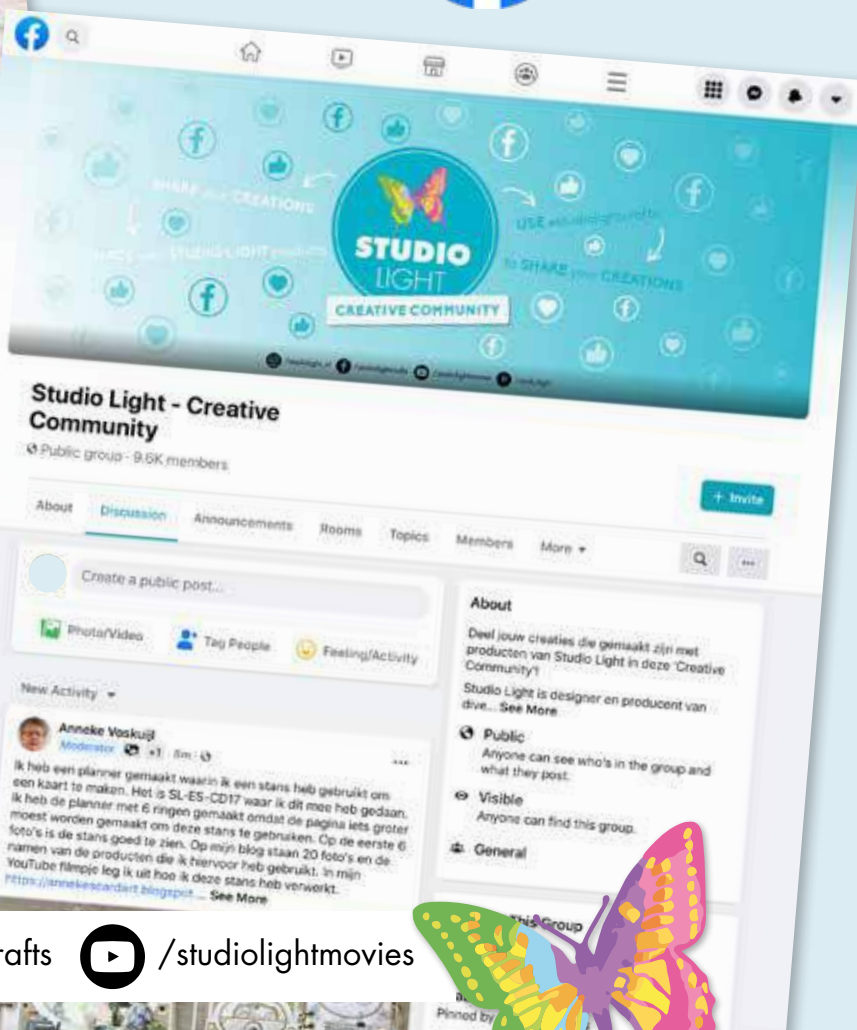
SHARE your CREATIONS

USE STUDIO LIGHT products

USE social media

to SHARE your CREATIONS

STUDIO LIGHT

CREATIVE COMMUNITY

Studio Light - Creative Community

Public group · 9.6K members

+ Invite

About Discussion Announcements Rooms Topics Members More

Create a public post...

Photo/Video Tag People Feeling/Activity

New Activity

Anneke Voskuijl
Moderator · 8m

Ik heb een planner gemaakt waarin ik een stans heb gebruikt om een kaart te maken. Het is SL-ES-CD17 waar ik dit mee heb gedaan. Ik heb de planner met 6 ringen gemaakt omdat de pagina iets groter moest worden gemaakt om deze stans te gebruiken. Op de eerste 6 foto's is de stans goed te zien. Op mijn blog staan 20 foto's en de namen van de producten die ik hiervoor heb gebruikt. In mijn YouTube filmpje leg ik uit hoe ik deze stans heb verwerkt. https://annekescardart.blogspot... See More

About

Deel jouw creaties die gemaakt zijn met producten van Studio Light in deze 'Creative Community'!

Studio Light is designer en producent van dive... See More

Public
Anyone can see who's in the group and what they post.

Visible
Anyone can find this group.

General

This Group

Pinned by

rafts /studiolightmovies